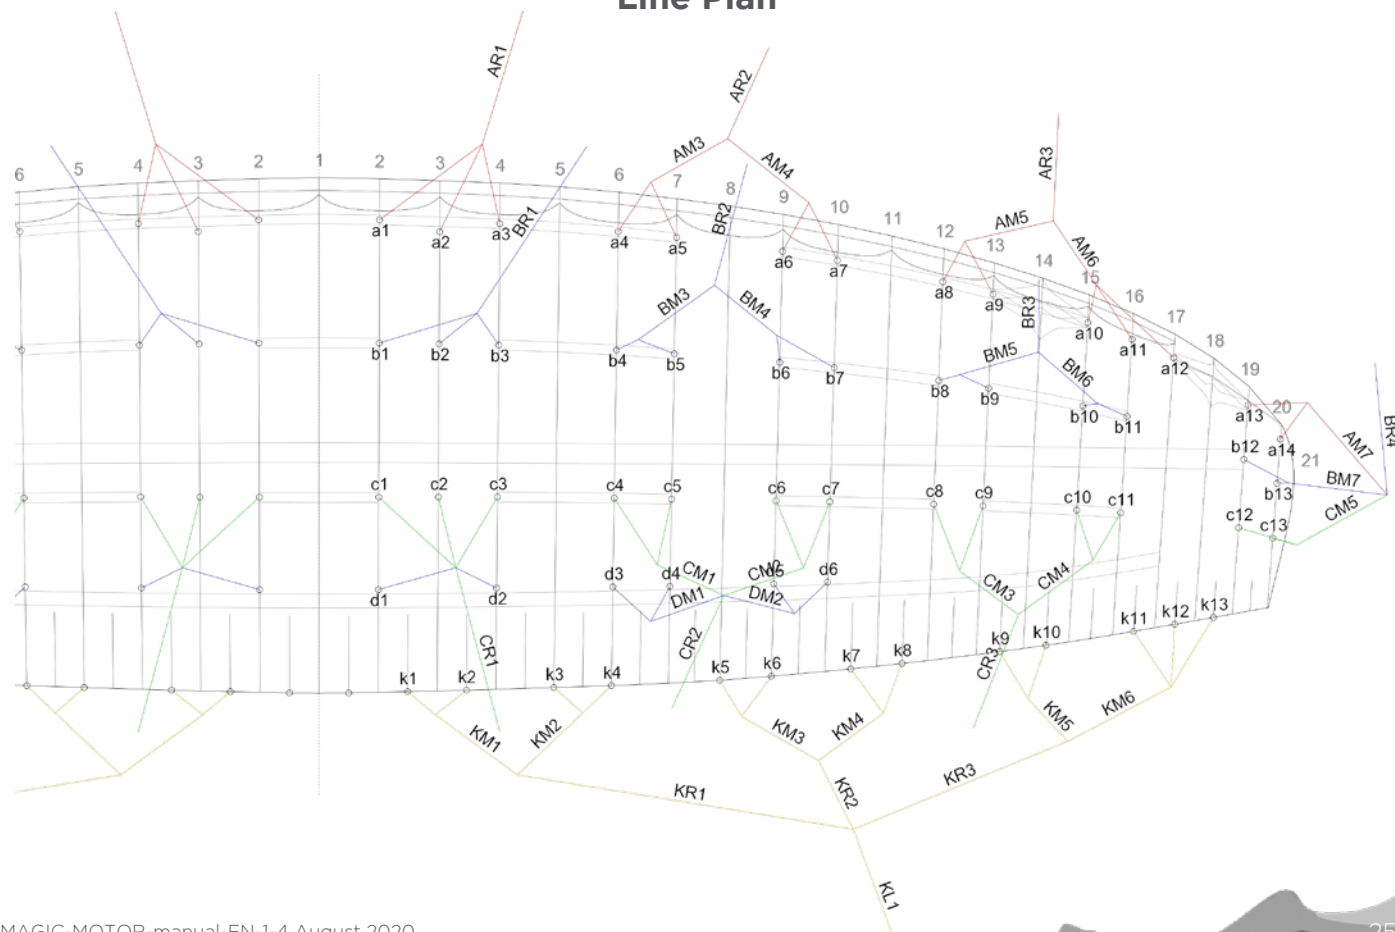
Line Plan

AR1
AR2
AM3
AM4
AR3
AM5
AM6
6 5 4 3 2 1 2 3 4 5 6 7 8 9 10 11 12 13 14 15 16 17 18 19 20 21
a1 a2 a3 BR1 a4 a5 BR2 a6 a7 a8 a9 BR3 a10 a11 a12 a13 a14
BM3 BM4 BM5 BM6
b1 b2 b3 b4 b5 b6 b7 b8 b9 b10 b11 b12 b13
AM7 BR4 BM7
c1 c2 c3 c4 c5 c6 c7 c8 c9 c10 c11 c12 c13 CM5
d1 d2 d3 d4 CM1 CM2 d5 d6 DM1 DM2 CM3 CM4
CR1 CR2 CR3
k1 k2 k3 k4 k5 k6 k7 k8 k9 k10 k11 k12 k13
KM1 KM2 KM3 KM4 KM5 KM6
KR1 KR2 KR3
KL1

MAGIC-MOTOR-manual-EN-1-4 August 2020
25